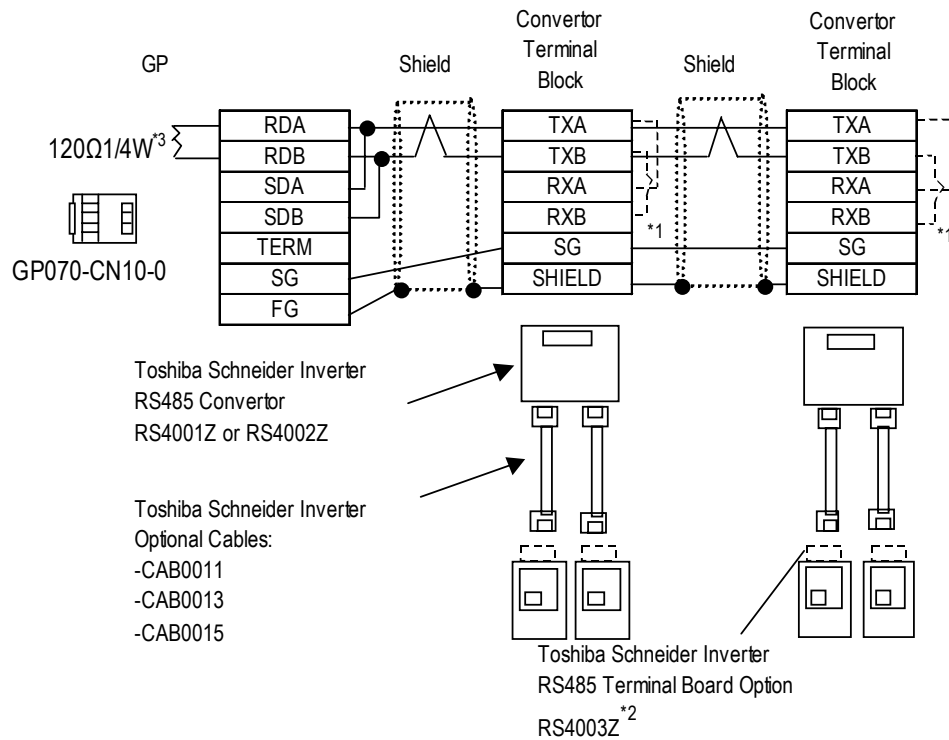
GP

Shield

Convertor Terminal Block

Shield

Convertor Terminal Block

$120\Omega 1/4W^{*3}$

RDA
RDB
SDA
SDB
TERM
SG
FG

GP070-CN10-0

TXA
TXB
RXA
RXB
SG
SHIELD

*1

TXA
TXB
RXA
RXB
SG
SHIELD

*1

Toshiba Schneider Inverter
RS485 Convertor
RS4001Z or RS4002Z

Toshiba Schneider Inverter
Optional Cables:
-CAB0011
-CAB0013
-CAB0015

Toshiba Schneider Inverter
RS485 Terminal Board Option
$RS4003Z^{*2}$